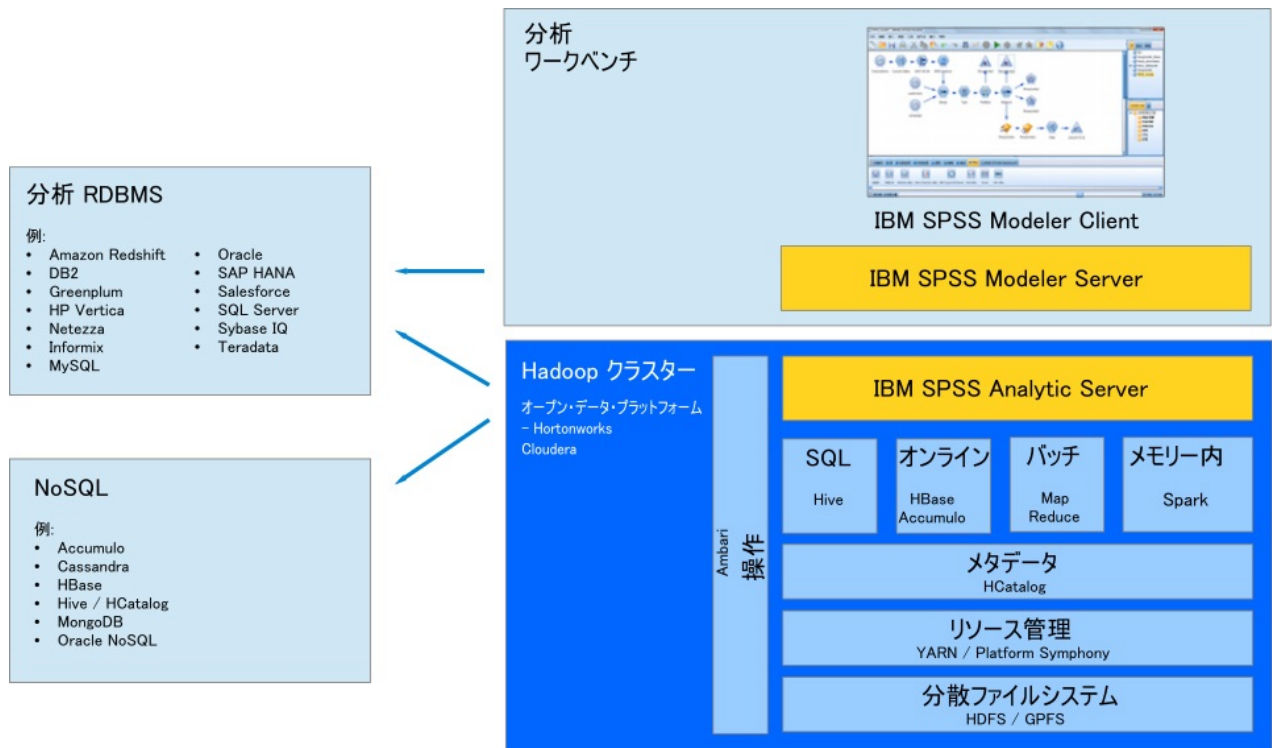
分析
ワークベンチ

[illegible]

IBM SPSS Modeler Client

IBM SPSS Modeler Server

分析 RDBMS

例:
• Amazon Redshift
• DB2
• Greenplum
• HP Vertica
• Netezza
• Informix
• MySQL
• Oracle
• SAP HANA
• Salesforce
• SQL Server
• Sybase IQ
• Teradata

NoSQL

例:
• Accumulo
• Cassandra
• HBase
• Hive / HCatalog
• MongoDB
• Oracle NoSQL

Hadoop クラスター

オープン・データ・プラットフォーム
– Hortonworks
Cloudera

Ambari
操作

IBM SPSS Analytic Server

SQL
Hive

オンライン
HBase
Accumulo

バッチ
Map
Reduce

メモリー内
Spark

メタデータ
HCatalog

リソース管理
YARN / Platform Symphony

分散ファイルシステム
HDFS / GPFS